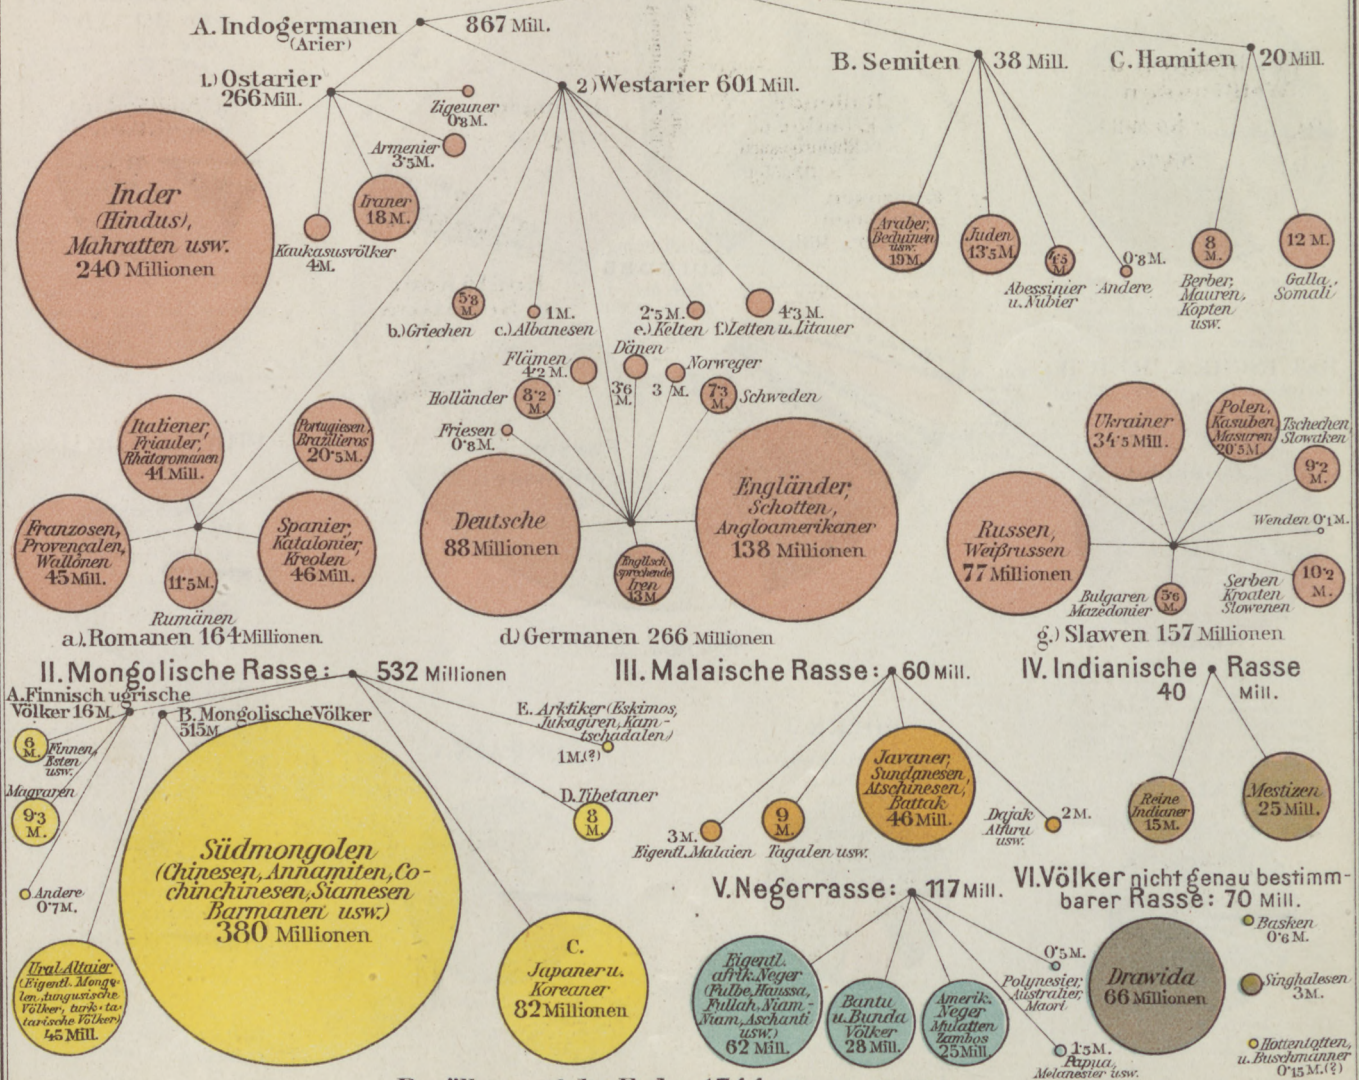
A. Indogermanen (Arier) 867 Mill.

1.) Ostarier 266 Mill.

2.) Westarier 601 Mill.

B. Semiten 38 Mill.

C. Hamiten 20 Mill.

Zigeuner 0·8 M.

Armenier 3·5 M.

Iraner 18 M.

Kaukasusvölker 4 M.

Inder (Hindus), Mahratten usw. 240 Millionen

Araber, Beduinen usw. 19 M.

Juden 13·5 M.

4·5 M.

Abessinier u. Nubier

0·8 M. Andere

8 M. Berber, Mauren, Kopten usw.

12 M. Galla, Somali

5·8 M. b.) Griechen

1 M. c.) Albanesen

2·5 M. e.) Kelten

4·3 M. f.) Letten u. Litauer

Flämen 4·2 M.

Dänen

Norweger

Holländer 8·2 M.

3·6 M.

3 M.

7·3 M. Schweden

Friesen 0·8 M.

Italiener, Friauler, Rhätoromanen 41 Mill.

Portugiesen, Brazilieros 20·5 M.

Franzosen, Provençalen, Wallonen 45 Mill.

11·5 M. Rumänen

Spanier, Katalonier, Kreolen 46 Mill.

a.) Romanen 164 Millionen.

Deutsche 88 Millionen

Englisch sprechende Iren 13 M.

Engländer, Schotten, Angloamerikaner 138 Millionen

d.) Germanen 266 Millionen

Ukrainer 34·5 Mill.

Polen, Kasuben, Masuren 20·5 M.

Tschechen, Slowaken 9·2 M.

Wenden 0·1 M.

Russen, Weißrussen 77 Millionen

Bulgaren Mazedonier 5·6 M.

Serben Kroaten Slowenen 10·2 M.

g.) Slawen 157 Millionen

II. Mongolische Rasse: 532 Millionen

A. Finnisch ugrische Völker 16 M.

B. Mongolische Völker 515 M.

6 M. Finnen, Esten usw.

Magyaren 9·3 M.

Andere 0·7 M.

Ural Altaier (Eigentl. Mongolen, tungusische Völker, türk-tatarische Völker) 45 Mill.

Südmongolen (Chinesen, Annamiten, Cochinchinesen, Siamesen Barmanen usw.) 380 Millionen

E. Arktiker (Eskimos, Jukagiren, Kamtschadalen) 1 M.(?)

D. Tibetaner 8 M.

C. Japaner u. Koreaner 82 Millionen

III. Malaische Rasse: 60 Mill.

Javaner, Sundanesen, Atschinesen, Battak 46 Mill.

3 M. Eigentl. Malaien

9 M. Tagalen usw.

Dajak Alfuru usw. 2 M.

IV. Indianische Rasse 40 Mill.

Reine Indianer 15 M.

Mestizen 25 Mill.

V. Negerrasse: 117 Mill.

Eigentl. afrik. Neger (Fulbe, Haussa, Fullah, Niam-Niam, Aschanti usw.) 62 Mill.

Bantu u. Bunda Völker 28 Mill.

Amerik. Neger Mulatten Zambos 25 Mill.

0·5 M. Polynesier, Australier, Maori

1·5 M. Papua, Melanesier usw.

VI. Völker nicht genau bestimmbarer Rasse: 70 Mill.

Drawida 66 Millionen

Basken 0·6 M.

Singhalesen 3 M.

Hottentotten u. Buschmänner 0·15 M.(?)

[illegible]